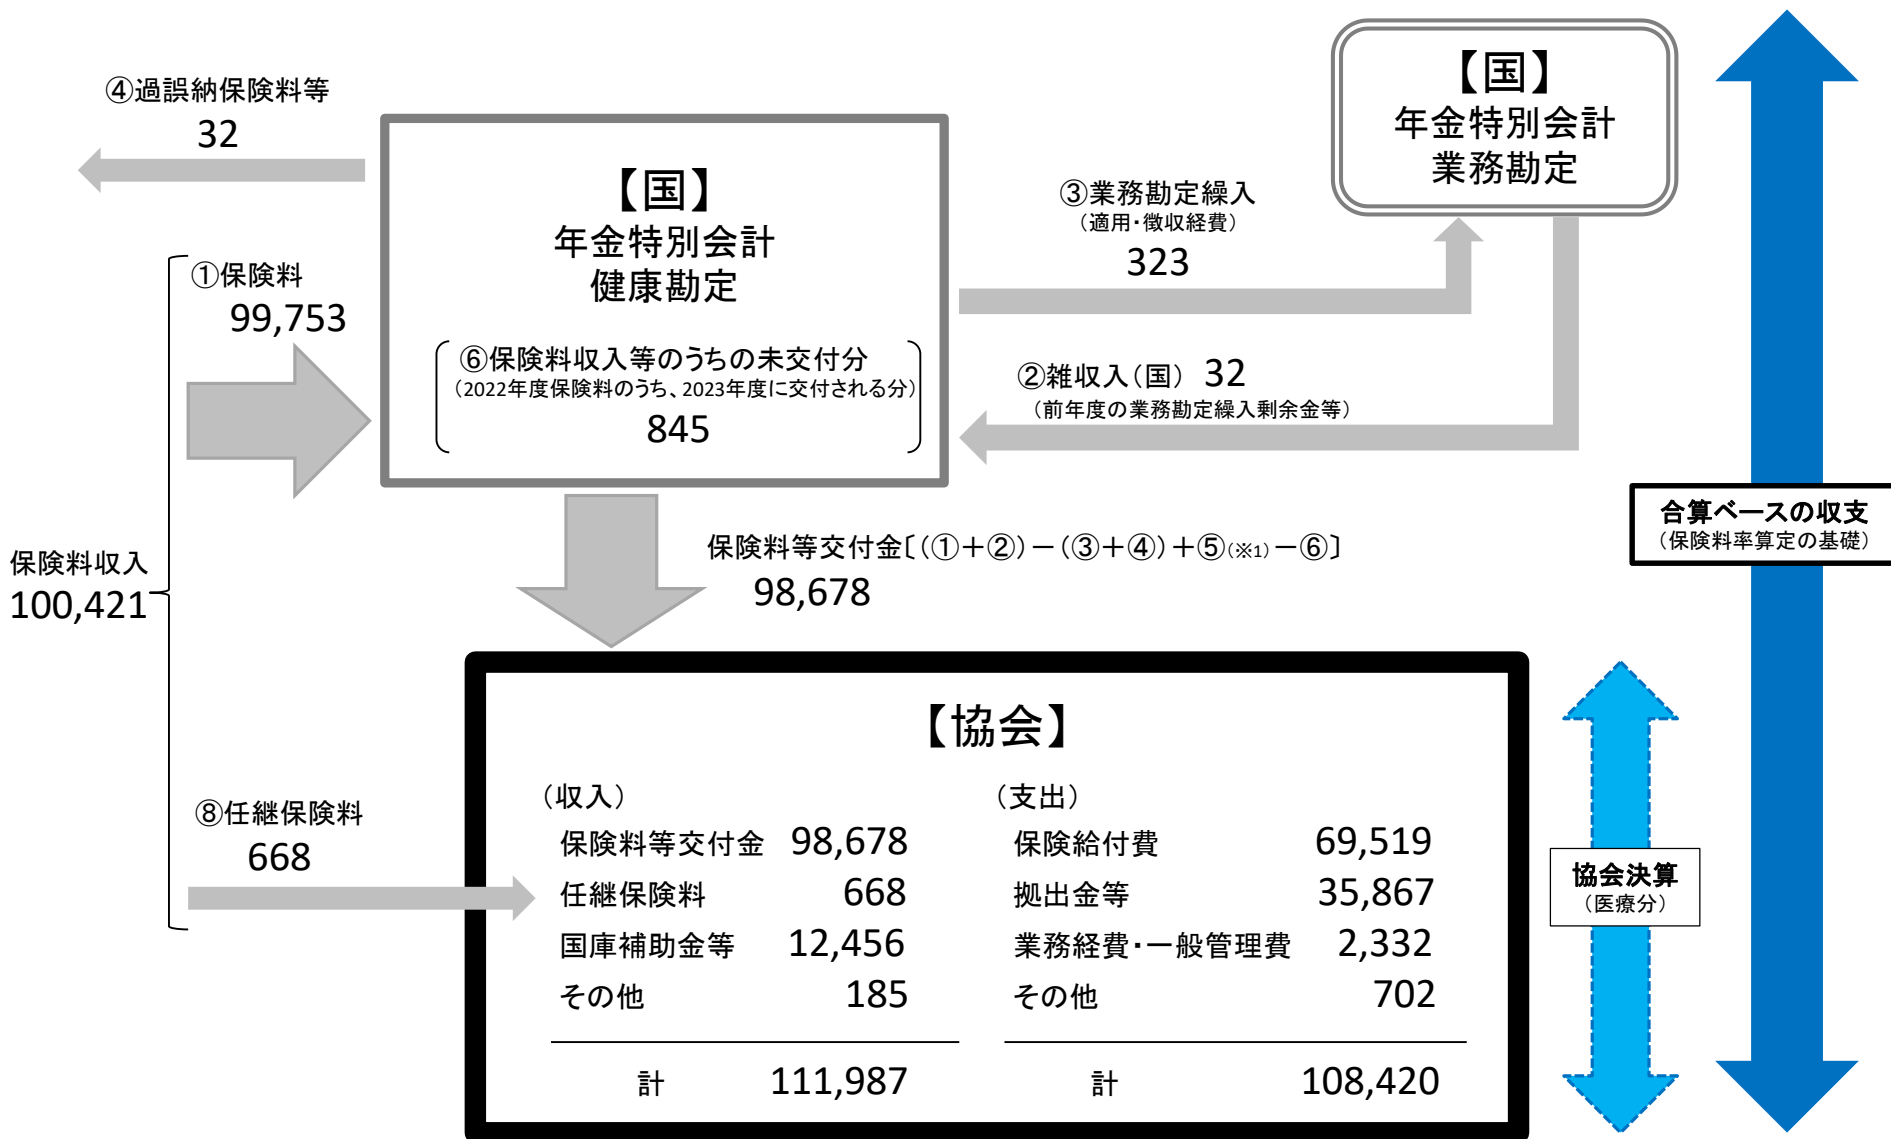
④過誤納保険料等
32

【国】
年金特別会計
健康勘定

⑥保険料収入等のうちの未交付分
（2022年度保険料のうち、2023年度に交付される分）
845

【国】
年金特別会計
業務勘定

③業務勘定繰入
（適用・徴収経費）
323

②雑収入（国） 32
（前年度の業務勘定繰入剰余金等）

①保険料
99,753

保険料収入
100,421

保険料等交付金〔（①＋②）－（③＋④）＋⑤（※1）－⑥〕
98,678

合算ベースの収支
（保険料率算定の基礎）

⑧任継保険料
668

【協会】

（収入）

| | |
|---|---|
| 保険料等交付金 | 98,678 |
| 任継保険料 | 668 |
| 国庫補助金等 | 12,456 |
| その他 | 185 |
| 計 | 111,987 |

（支出）

| | |
|---|---|
| 保険給付費 | 69,519 |
| 拠出金等 | 35,867 |
| 業務経費・一般管理費 | 2,332 |
| その他 | 702 |
| 計 | 108,420 |

協会決算
（医療分）